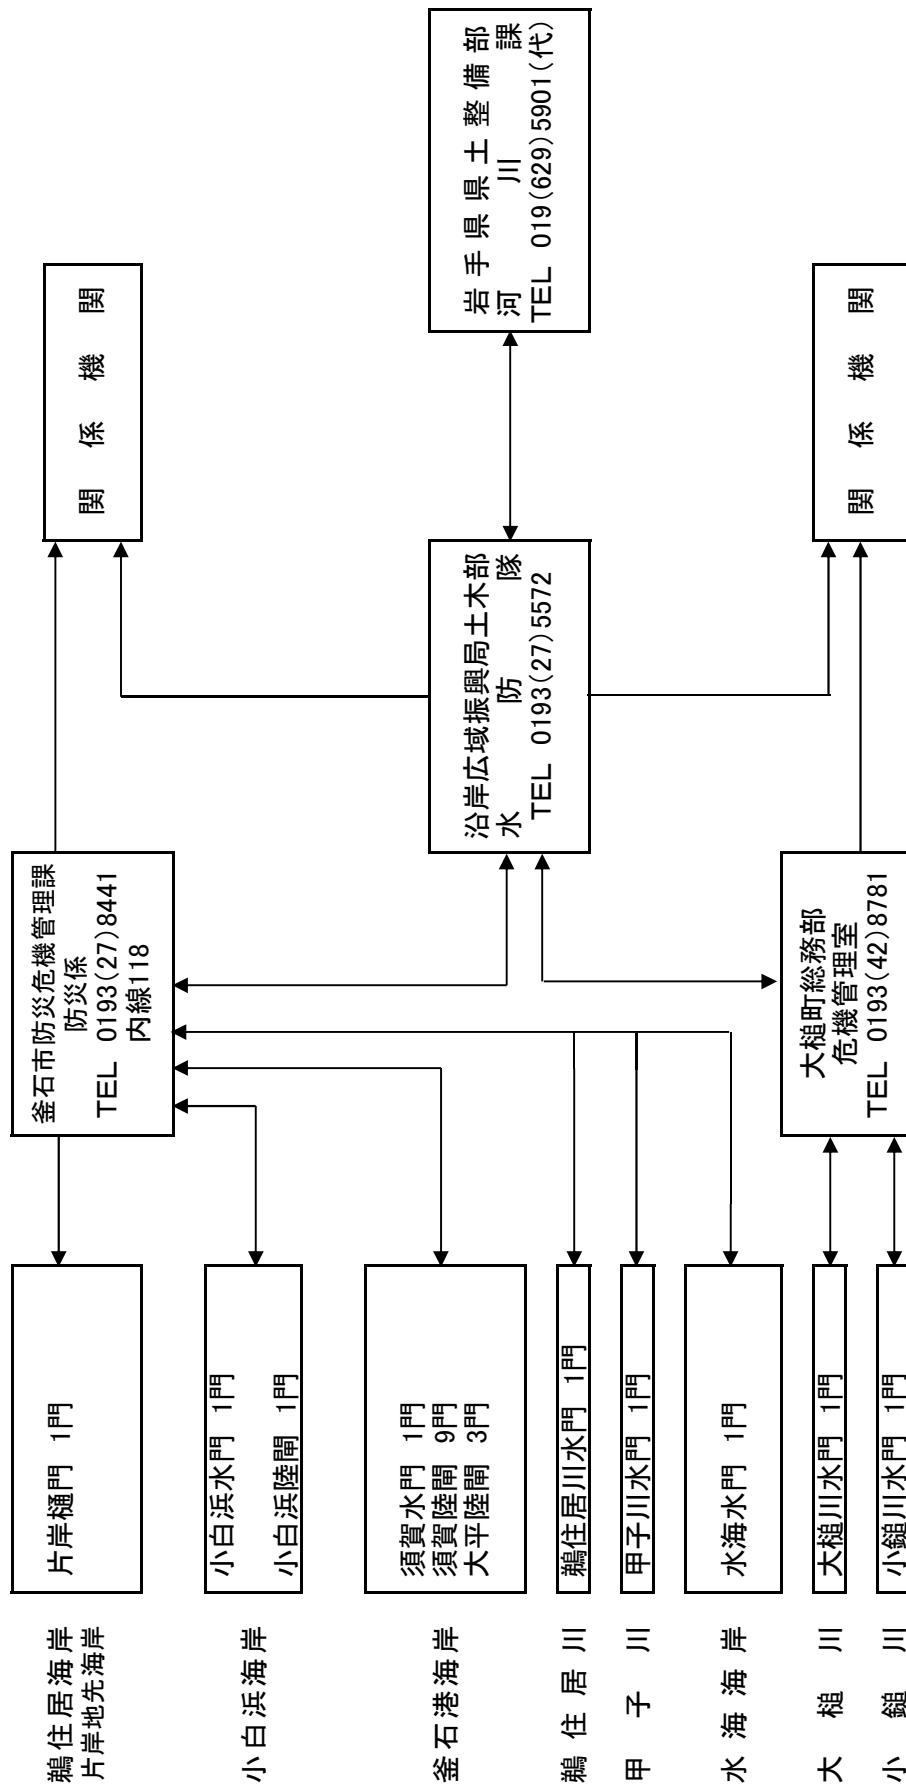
岩手県県土整備部
河川課
TEL 019(629)5901(代)

関係機関

沿岸広域振興局土木部
水防隊
TEL 0193(27)5572

関係機関

釜石市防災危機管理課
防災係
TEL 0193(27)8441
内線118

大槌町総務部
危機管理室
TEL 0193(42)8781

鵜住居海岸
片岸地先海岸

片岸樋門 1門

小白浜海岸

小白浜水門 1門
小白浜陸閘 1門

釜石港海岸

須賀水門 1門
須賀陸閘 9門
大平陸閘 3門

鵜住居川

鵜住居川水門 1門

甲子川

甲子川水門 1門

水海海岸

水海水門 1門

大槌川

大槌川水門 1門

小鎚川

小鎚川水門 1門